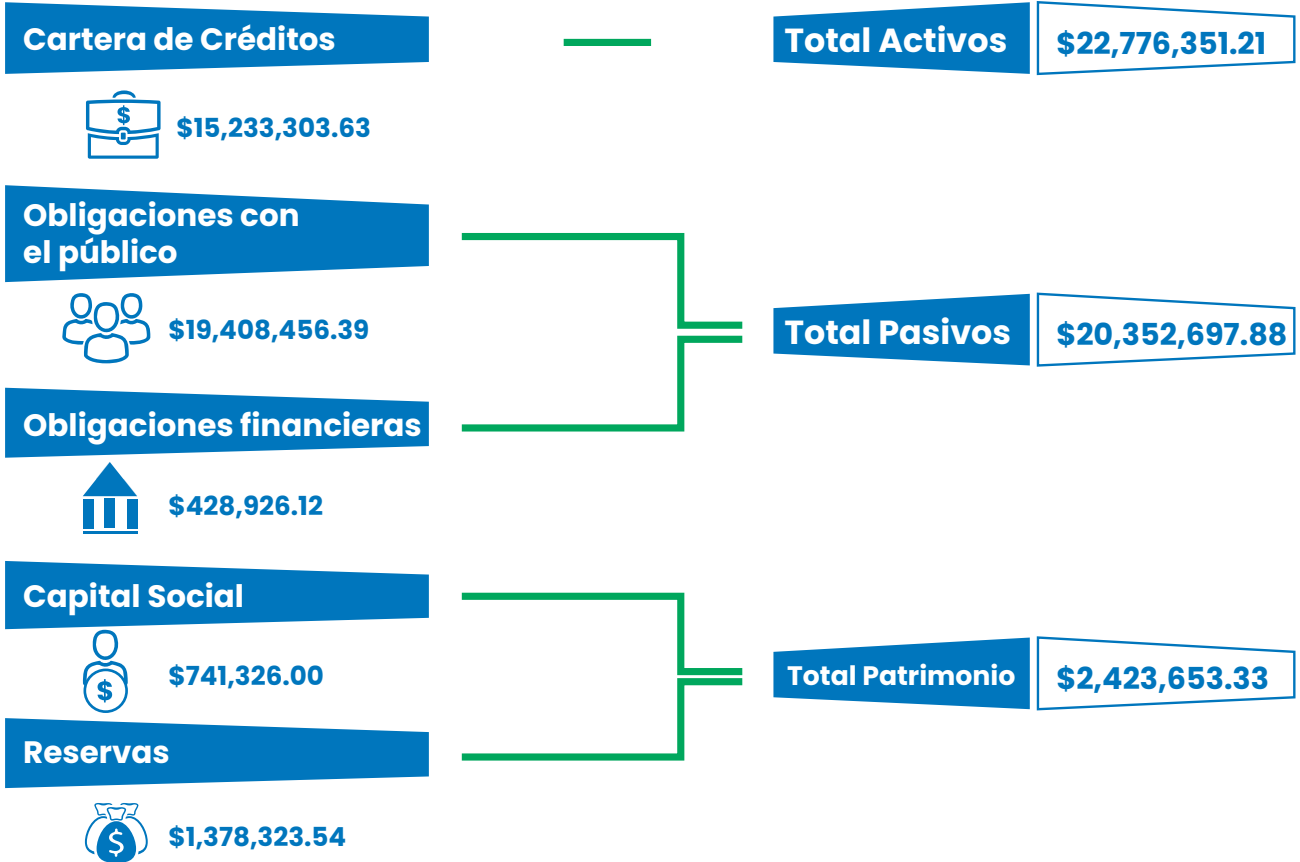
Cartera de Créditos

$15,233,303.63

Total Activos $22,776,351.21

Obligaciones con el público

$19,408,456.39

Obligaciones financieras

$428,926.12

Total Pasivos $20,352,697.88

Capital Social

$741,326.00

Reservas

$1,378,323.54

Total Patrimonio $2,423,653.33